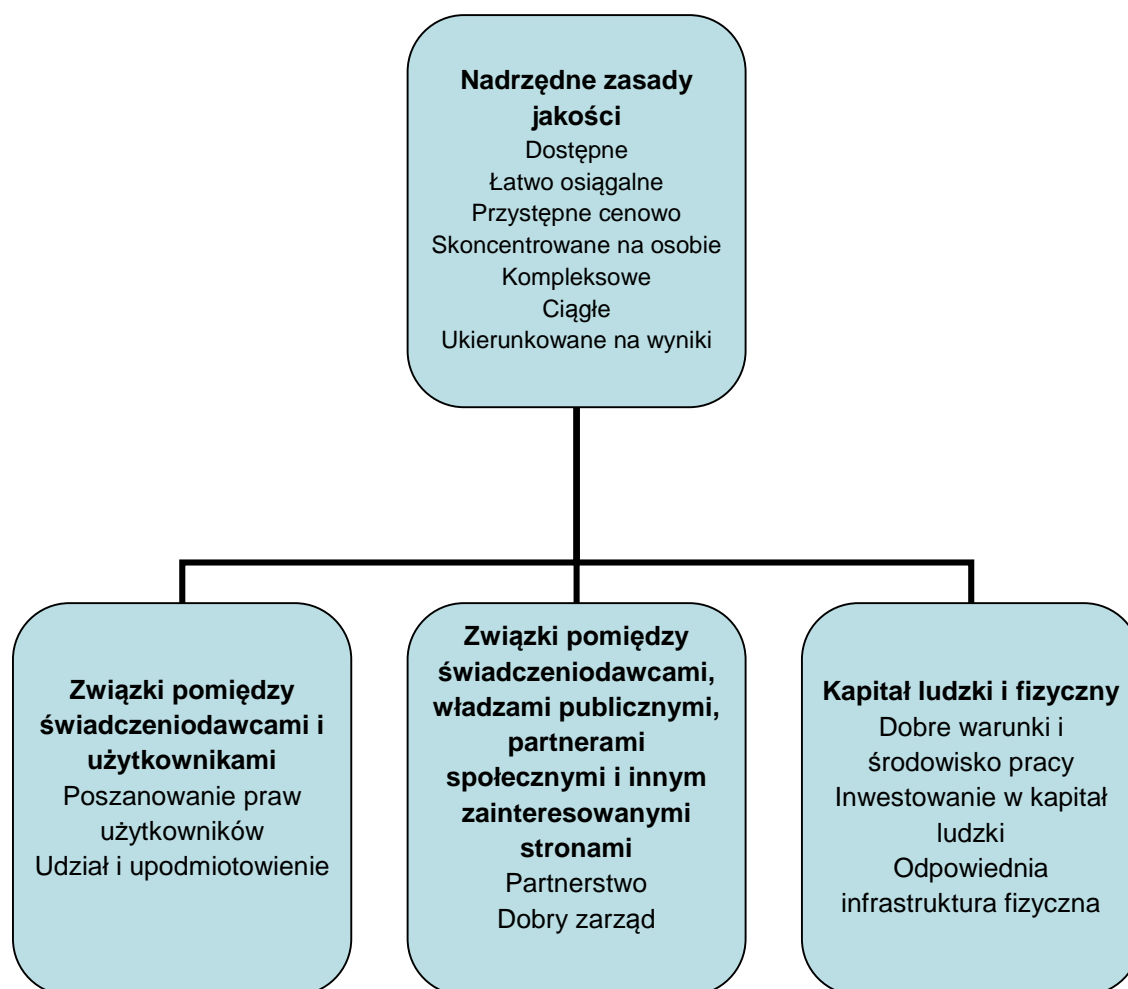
**Nadrzędne zasady jakości**
Dostępne
Łatwo osiągalne
Przystępne cenowo
Skoncentrowane na osobie
Kompleksowe
Ciągłe
Ukierunkowane na wyniki

**Związki pomiędzy świadczeniodawcami i użytkownikami**
Poszanowanie praw użytkowników
Udział i upodmiotowienie

**Związki pomiędzy świadczeniodawcami, władzami publicznymi, partnerami społecznymi i innym zainteresowanymi stronami**
Partnerstwo
Dobry zarząd

**Kapitał ludzki i fizyczny**
Dobre warunki i środowisko pracy
Inwestowanie w kapitał ludzki
Odpowiednia infrastruktura fizyczna